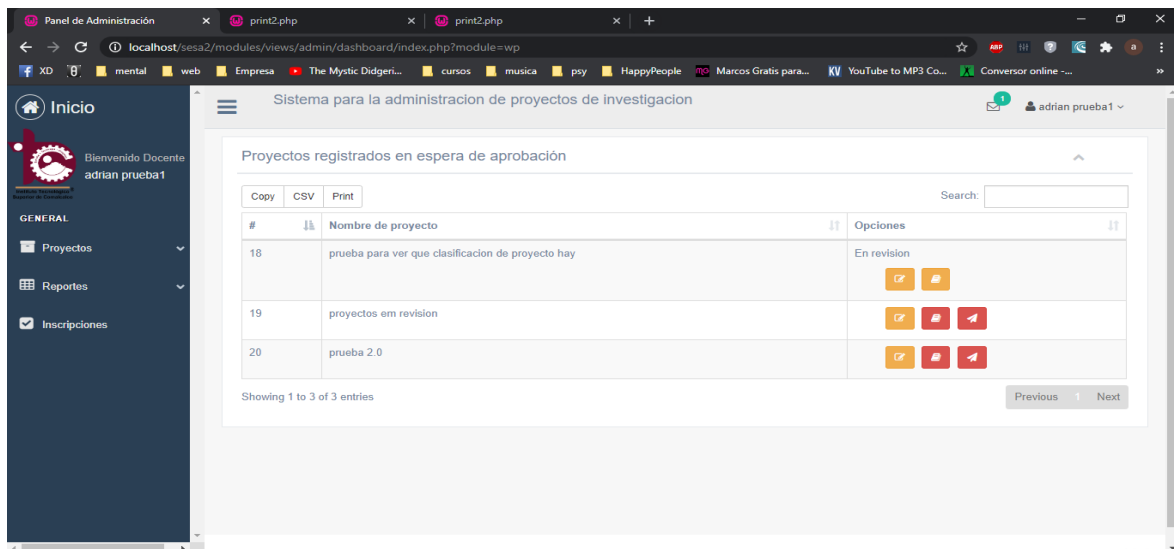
Panel de Administración × print2.php × print2.php × +

localhost/sesa2/modules/views/admin/dashboard/index.php?module=wp

XD mental web Empresa The Mystic Didgeri... cursos musica psy HappyPeople Marcos Gratis para... YouTube to MP3 Co... Conversor online -...

Inicio

Sistema para la administracion de proyectos de investigacion

1

adrian prueba1

Bienvenido Docente
adrian prueba1

GENERAL

Proyectos

Reportes

Inscripciones

Proyectos registrados en espera de aprobación

Copy CSV Print

Search:

| # | Nombre de proyecto | Opciones |
|---|---|---|
| 18 | prueba para ver que clasificacion de proyecto hay | En revision |
| 19 | proyectos em revision | |
| 20 | prueba 2.0 | |

Showing 1 to 3 of 3 entries

Previous 1 Next